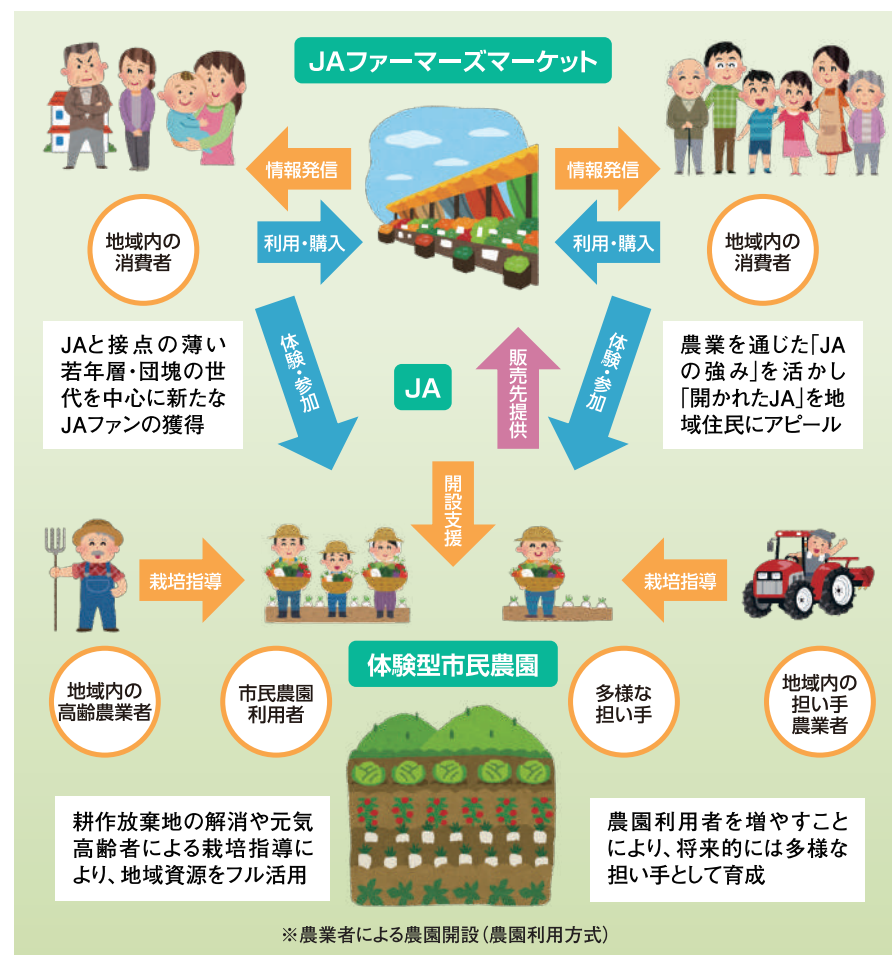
JAファーマーズマーケット

情報発信

利用・購入

地域内の消費者

情報発信

利用・購入

地域内の消費者

体験・参加

JA

販売先提供

体験・参加

JAと接点の薄い若年層・団塊の世代を中心に新たなJAファンの獲得

農業を通じた「JAの強み」を活かし「開かれたJA」を地域住民にアピール

開設支援

栽培指導

栽培指導

体験型市民農園

地域内の高齢農業者

市民農園利用者

多様な担い手

地域内の担い手農業者

耕作放棄地の解消や元気高齢者による栽培指導により、地域資源をフル活用

農園利用者を増やすことにより、将来的には多様な担い手として育成

※農業者による農園開設（農園利用方式）